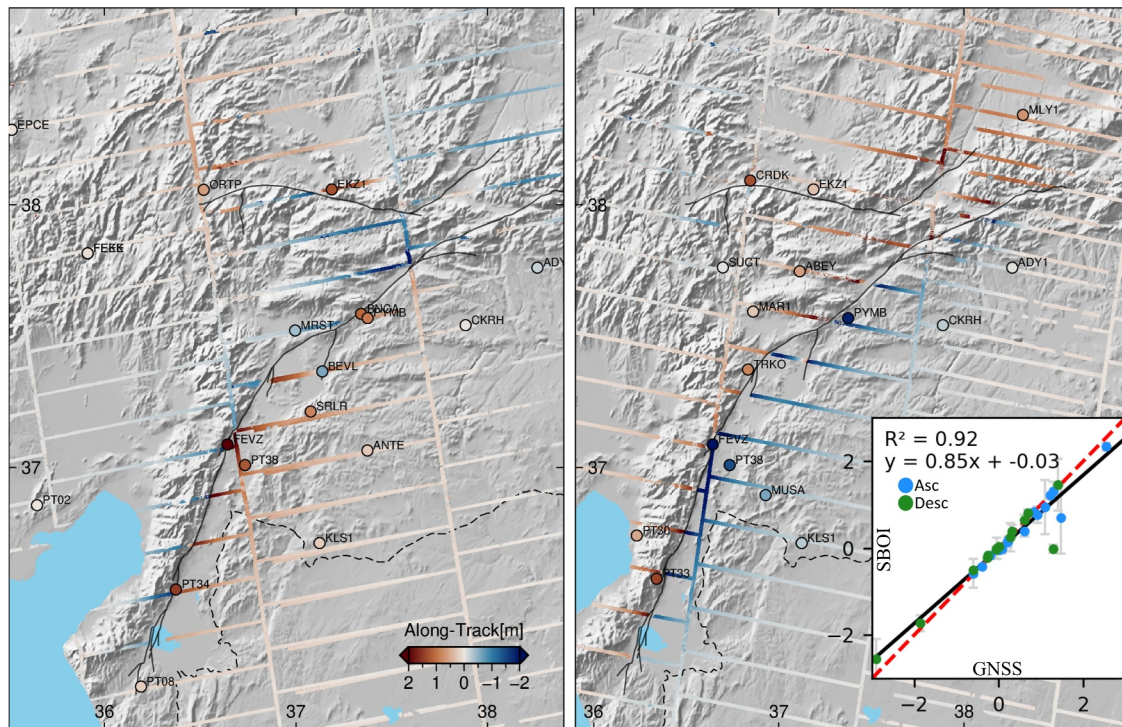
EPCE
ORTP
EKZ1
38
FEEK
ADY
BNGA
PYMB
MRST
CKRH
BEVL
SRLR
FEVZ
37
PT38
ANTE
PT02
KLS1
PT34
Along-Track[m]
2 1 0 −1 −2
PT08
36
37
38

MLY1
CRDK
EKZ1
38
SUCT
ABEY
ADY1
MAR1
PYMB
CKRH
TRKO
FEVZ
37
PT38
MUSA
PT30
KLS1
PT33
36
37
38

R² = 0.92
y = 0.85x + -0.03
Asc
Desc
2
0
−2
SBOI
GNSS
−2
0
2